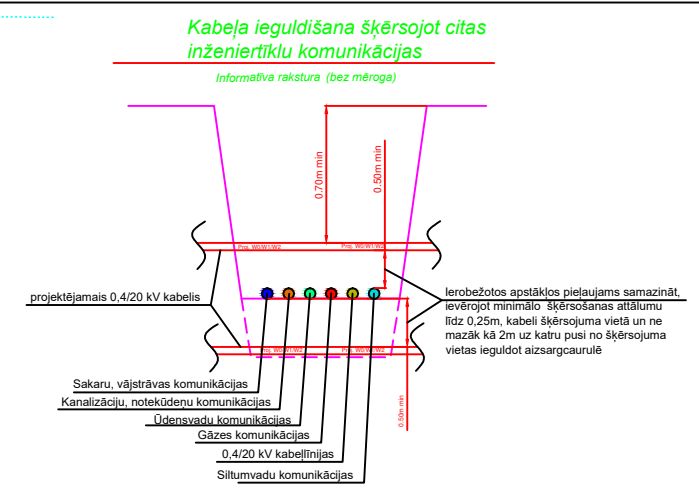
Kabeļa ieguldīšana šķērsojot citas inženiertīklu komunikācijas

Informatīva rakstura (bez mēroga)

0.70m min

0.50m min

Proj. W0/W1/W2

Proj. W0/W1/W2

projektējamais 0,4/20 kV kabelis

Ierobežotos apstākļos pieļaujams samazināt, ievērojot minimālo šķērsošanas attālumu līdz 0,25m, kabeli šķērsojuma vietā un ne mazāk kā 2m uz katru pusi no šķērsojuma vietas ieguldot aizsargcaurulē

Proj. W0/W1/W2

Proj. W0/W1/W2

Sakaru, vājstrāvas komunikācijas

Kanalizāciju, notekūdeņu komunikācijas

Ūdensvadu komunikācijas

Gāzes komunikācijas

0,4/20 kV kabeļlīnijas

Siltumvadu komunikācijas

0.50m min